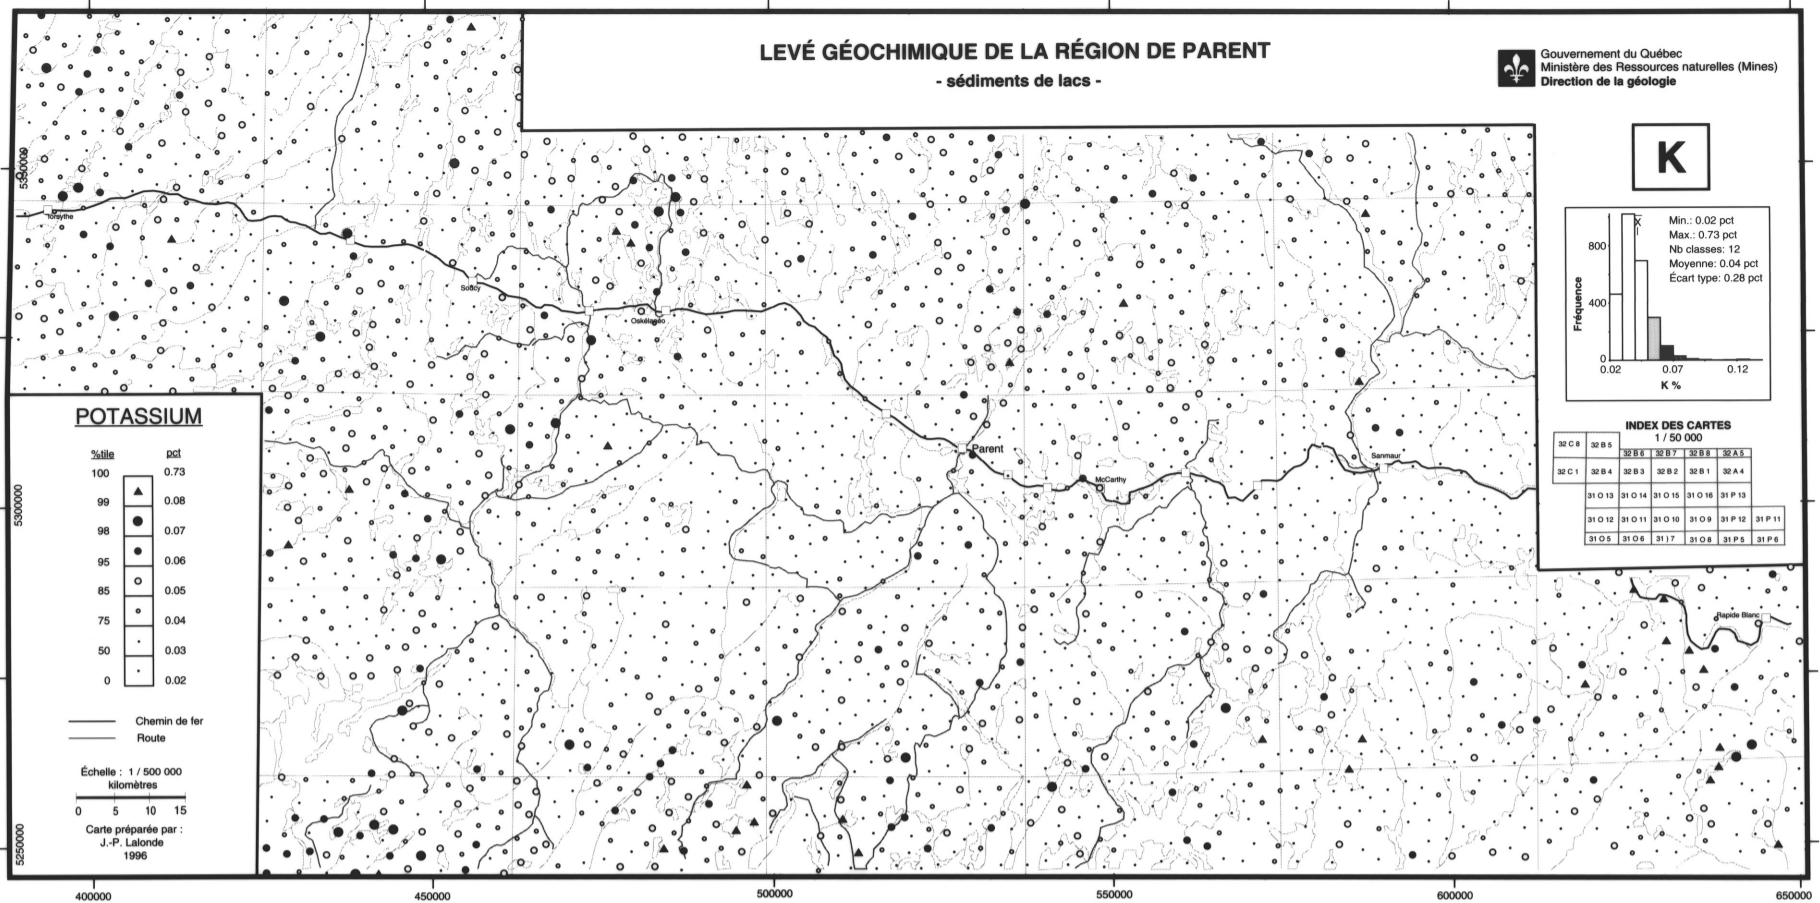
LEVÉ GÉOCHIMIQUE DE LA RÉGION DE PARENT
- sédiments de lacs -

Gouvernement du Québec
Ministère des Ressources naturelles (Mines)
Direction de la géologie

K

Min.: 0.02 pct
Max.: 0.73 pct
Nb classes: 12
Moyenne: 0.04 pct
Écart type: 0.28 pct

Fréquence
800
400
0
0.02
0.07
0.12
K %

INDEX DES CARTES
1 / 50 000

| 32 C 8 | 32 B 5 | | | | | |
|---|---|---|---|---|---|---|
| | | 32 B 6 | 32 B 7 | 32 B 8 | 32 A 5 | |
| 32 C 1 | 32 B 4 | 32 B 3 | 32 B 2 | 32 B 1 | 32 A 4 | |
| | 31 O 13 | 31 O 14 | 31 O 15 | 31 O 16 | 31 P 13 | |
| | 31 O 12 | 31 O 11 | 31 O 10 | 31 O 9 | 31 P 12 | 31 P 11 |
| | 31 O 5 | 31 O 6 | 31 J 7 | 31 O 8 | 31 P 5 | 31 P 6 |

POTASSIUM

| %tile | pct |
|---|---|
| 100 | 0.73 |
| 99 | 0.08 |
| 98 | 0.07 |
| 95 | 0.06 |
| 85 | 0.05 |
| 75 | 0.04 |
| 50 | 0.03 |
| 0 | 0.02 |

Chemin de fer
Route

Échelle : 1 / 500 000
kilomètres
0 5 10 15

Carte préparée par :
J.-P. Lalonde
1996

Forsythe
Sorboy
Oskélanéo
Parent
McCarthy
Sanmaur
Rapide Blanc

5350000
5300000
5250000
400000
450000
500000
550000
600000
650000